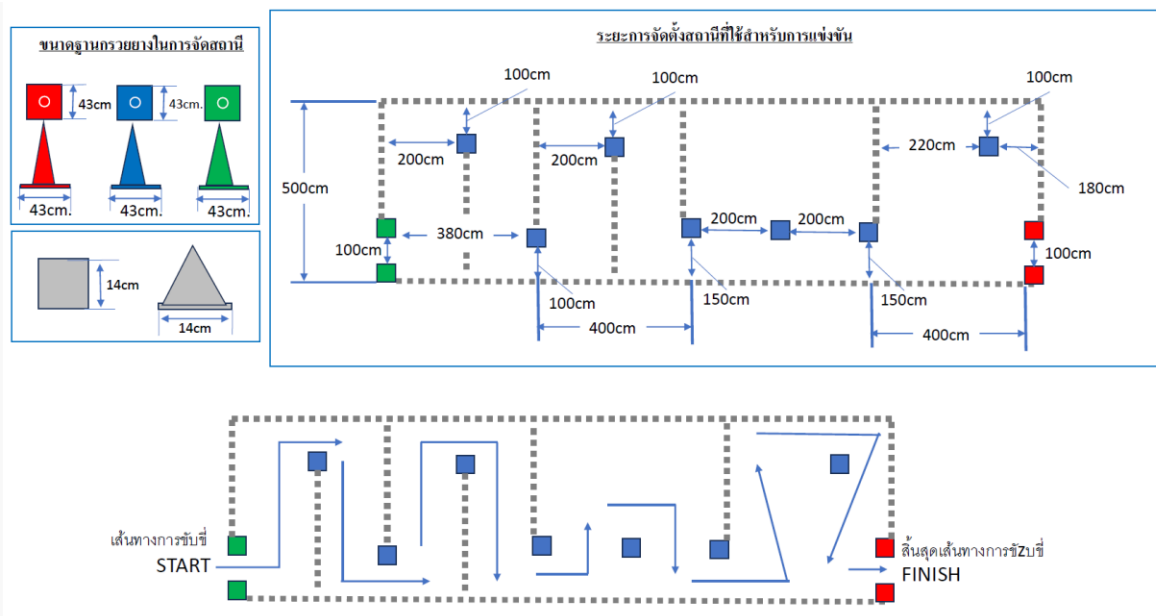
ขนาดฐานกรวยยางในการจัดสถานี

43cm
43cm.
43cm.
43cm.
43cm.

14cm
14cm

ระยะการจัดตั้งสถานีที่ใช้สำหรับการแข่งขัน

100cm
100cm
100cm
200cm
200cm
220cm
180cm
500cm
100cm
380cm
200cm
200cm
100cm
100cm
150cm
150cm
400cm
400cm

เส้นทางการขับขี่
START
สิ้นสุดเส้นทางการขับขี่
FINISH